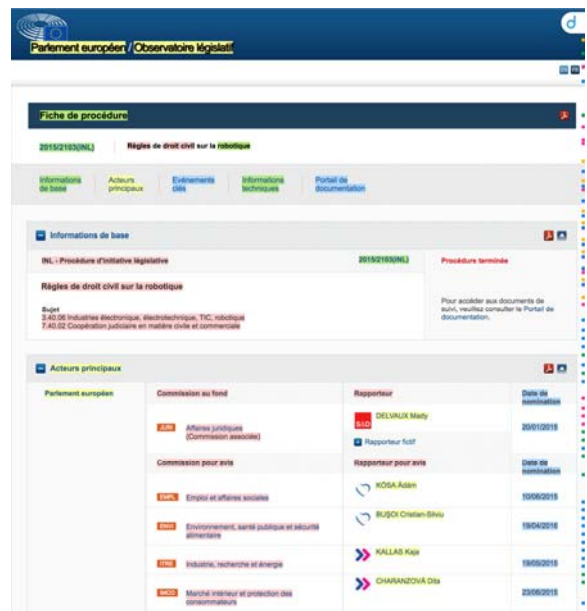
Parlement européen / Observatoire législatif

Fiche de procédure

2015/2103(INL) Règles de droit civil sur la robotique

Informations de base | Acteurs principaux | Evénements clés | Informations techniques | Portail de documentation

Informations de base

INL - Procédure d'initiative législative | 2015/2103(INL) | Procédure terminée

Règles de droit civil sur la robotique

Sujet
3.40.06 Industries électronique, électrotechnique, TIC, robotique
7.40.02 Coopération judiciaire en matière civile et commerciale

Pour accéder aux documents de suivi, veuillez consulter le Portail de documentation.

Acteurs principaux

| Parlement européen | Commission au fond | Rapporteur | Date de nomination |
|---|---|---|---|
| | JURI Affaires juridiques (Commission associée) | S&D DELVAUX Mady | 20/01/2015 |
| | | Rapporteur fictif | |
| | Commission pour avis | Rapporteur pour avis | Date de nomination |
| | EMPL Emploi et affaires sociales | KÓSA Ádám | 10/06/2015 |
| | ENVI Environnement, santé publique et sécurité alimentaire | BUŞOI Cristian-Silviu | 19/04/2016 |
| | ITRE Industrie, recherche et énergie | KALLAS Kaja | 19/05/2015 |
| | IMCO Marché intérieur et protection des consommateurs | CHARANZOVÁ Dita | 23/06/2015 |